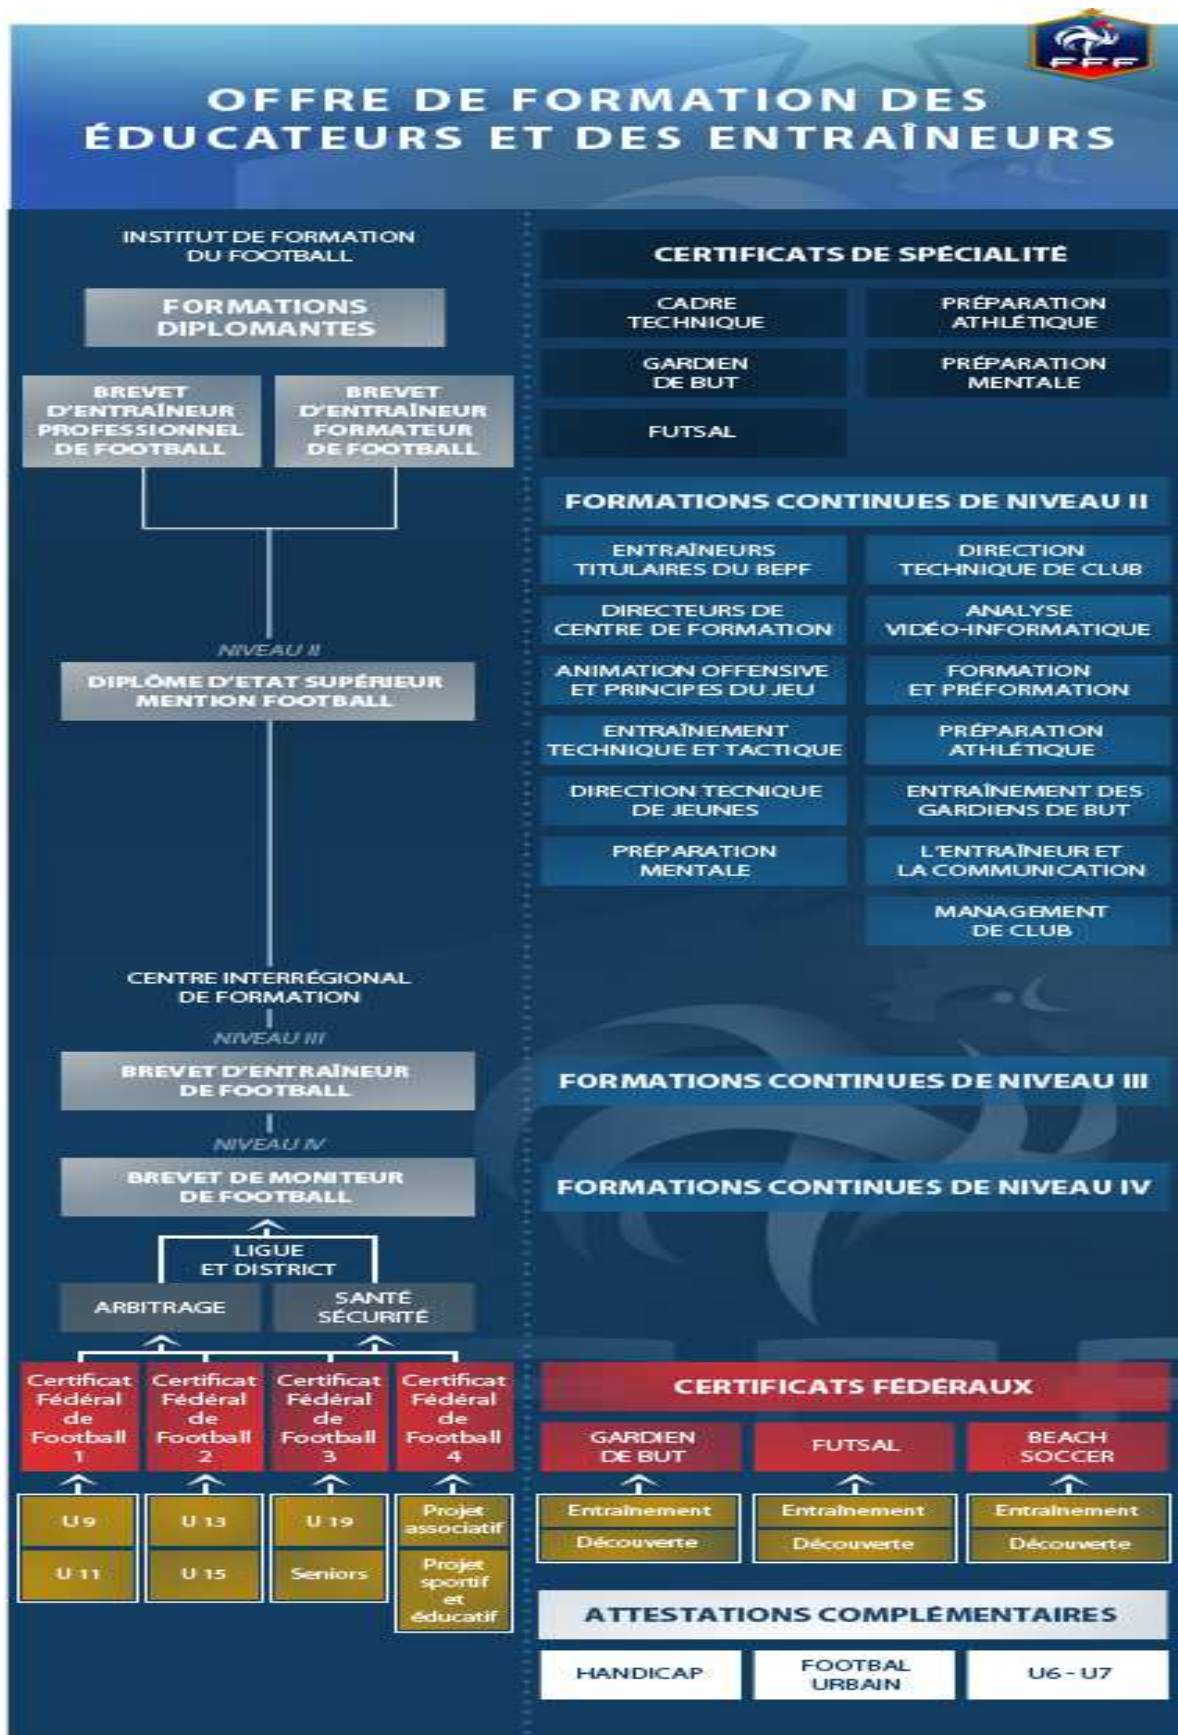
FFF

OFFRE DE FORMATION DES ÉDUCATEURS ET DES ENTRAÎNEURS

INSTITUT DE FORMATION DU FOOTBALL

FORMATIONS DIPLOMANTES

BREVET D'ENTRAÎNEUR PROFESSIONNEL DE FOOTBALL

BREVET D'ENTRAÎNEUR FORMATEUR DE FOOTBALL

NIVEAU II

DIPLÔME D'ETAT SUPÉRIEUR MENTION FOOTBALL

CENTRE INTERRÉGIONAL DE FORMATION

NIVEAU III

BREVET D'ENTRAÎNEUR DE FOOTBALL

NIVEAU IV

BREVET DE MONITEUR DE FOOTBALL

LIGUE ET DISTRICT

ARBITRAGE

SANTÉ SÉCURITÉ

Certificat Fédéral de Football 1

Certificat Fédéral de Football 2

Certificat Fédéral de Football 3

Certificat Fédéral de Football 4

U 9

U 11

U 13

U 15

U 19

Seniors

Projet associatif

Projet sportif et éducatif

CERTIFICATS DE SPÉCIALITÉ

CADRE TECHNIQUE

PRÉPARATION ATHLÉTIQUE

GARDIEN DE BUT

PRÉPARATION MENTALE

FUTSAL

FORMATIONS CONTINUES DE NIVEAU II

ENTRAÎNEURS TITULAIRES DU BEPF

DIRECTION TECHNIQUE DE CLUB

DIRECTEURS DE CENTRE DE FORMATION

ANALYSE VIDÉO-INFORMATIQUE

ANIMATION OFFENSIVE ET PRINCIPES DU JEU

FORMATION ET PRÉFORMATION

ENTRAÎNEMENT TECHNIQUE ET TACTIQUE

PRÉPARATION ATHLÉTIQUE

DIRECTION TECNIQUE DE JEUNES

ENTRAÎNEMENT DES GARDIENS DE BUT

PRÉPARATION MENTALE

L'ENTRAÎNEUR ET LA COMMUNICATION

MANAGEMENT DE CLUB

FORMATIONS CONTINUES DE NIVEAU III

FORMATIONS CONTINUES DE NIVEAU IV

CERTIFICATS FÉDÉRAUX

GARDIEN DE BUT

FUTSAL

BEACH SOCCER

Entraînement

Découverte

Entraînement

Découverte

Entraînement

Découverte

ATTESTATIONS COMPLÉMENTAIRES

HANDICAP

FOOTBAL URBAIN

U6 - U7